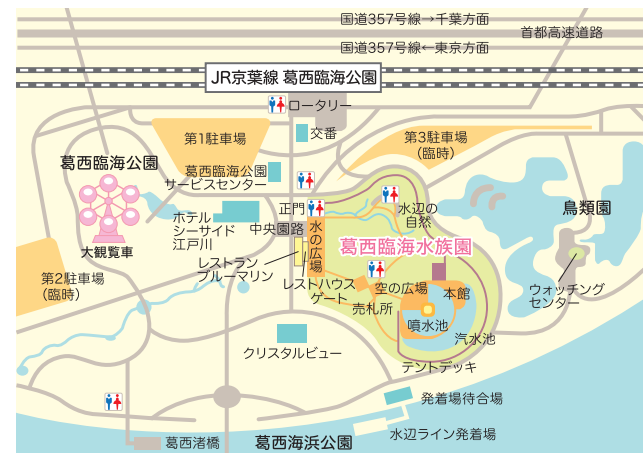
国道357号線→千葉方面
国道357号線←東京方面
首都高速道路
JR京葉線 葛西臨海公園
ロータリー
第1駐車場
交番
第3駐車場
(臨時)
葛西臨海公園
葛西臨海公園
サービスセンター
正門
水辺の
自然
鳥類園
ホテル
シーサイド
江戸川
中央園路
水の広場
葛西臨海水族園
大観覧車
レストラン
ブルーマリン
第2駐車場
(臨時)
レストハウス
ゲート
空の広場
本館
ウォッチング
センター
売札所
噴水池
汽水池
クリスタルビュー
テントデッキ
発着場待合場
葛西渚橋
葛西海浜公園
水辺ライン発着場